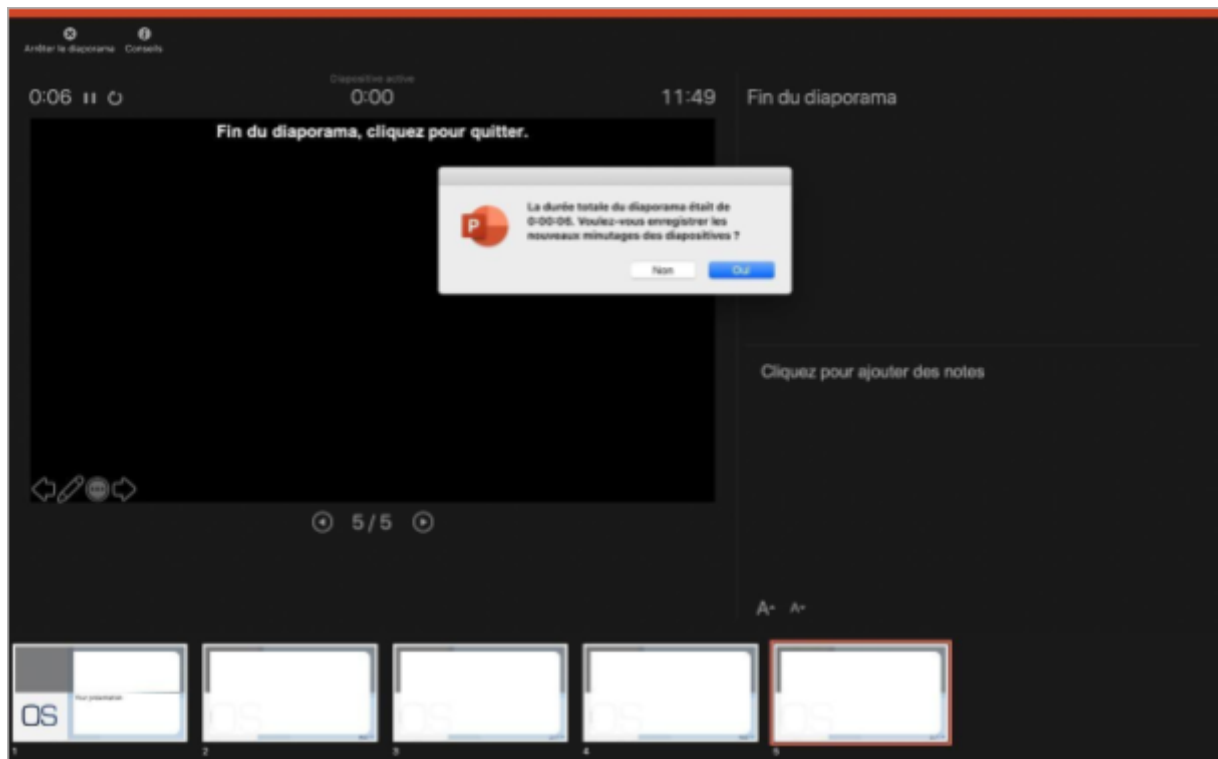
Arrêter le diaporama Conseils

Diapositive active

0:06 0:00 11:49

Fin du diaporama

Fin du diaporama, cliquez pour quitter.

La durée totale du diaporama était de 0:00:06. Voulez-vous enregistrer les nouveaux minutages des diapositives ?

Non Oui

Cliquez pour ajouter des notes

5 / 5

A A

OS

Your presentation

1 2 3 4 5